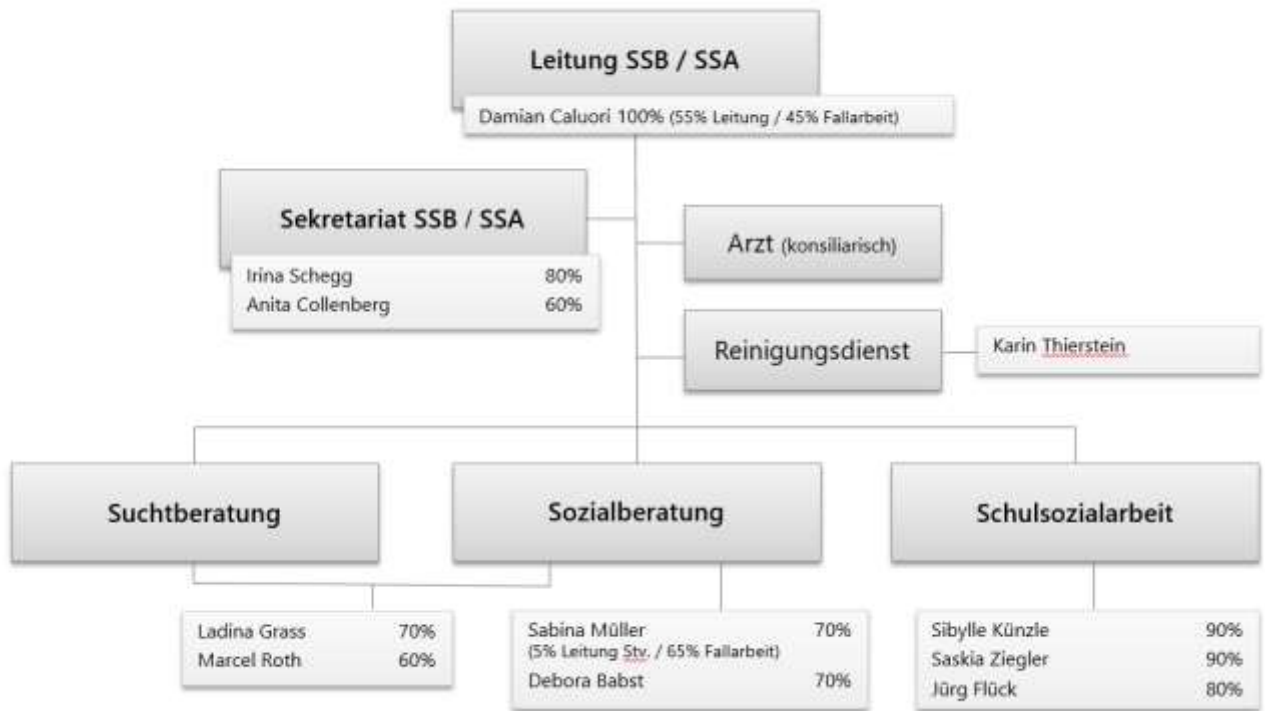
Leitung SSB / SSA

Damian Caluori 100% (55% Leitung / 45% Fallarbeit)

Sekretariat SSB / SSA

Irina Schegg 80%
Anita Collenberg 60%

Arzt (konsiliarisch)

Reinigungsdienst

Karin Thierstein

Suchtberatung

Sozialberatung

Schulsozialarbeit

Ladina Grass 70%
Marcel Roth 60%

Sabina Müller 70%
(5% Leitung Stv. / 65% Fallarbeit)
Debora Babst 70%

Sibylle Künzle 90%
Saskia Ziegler 90%
Jürg Flück 80%